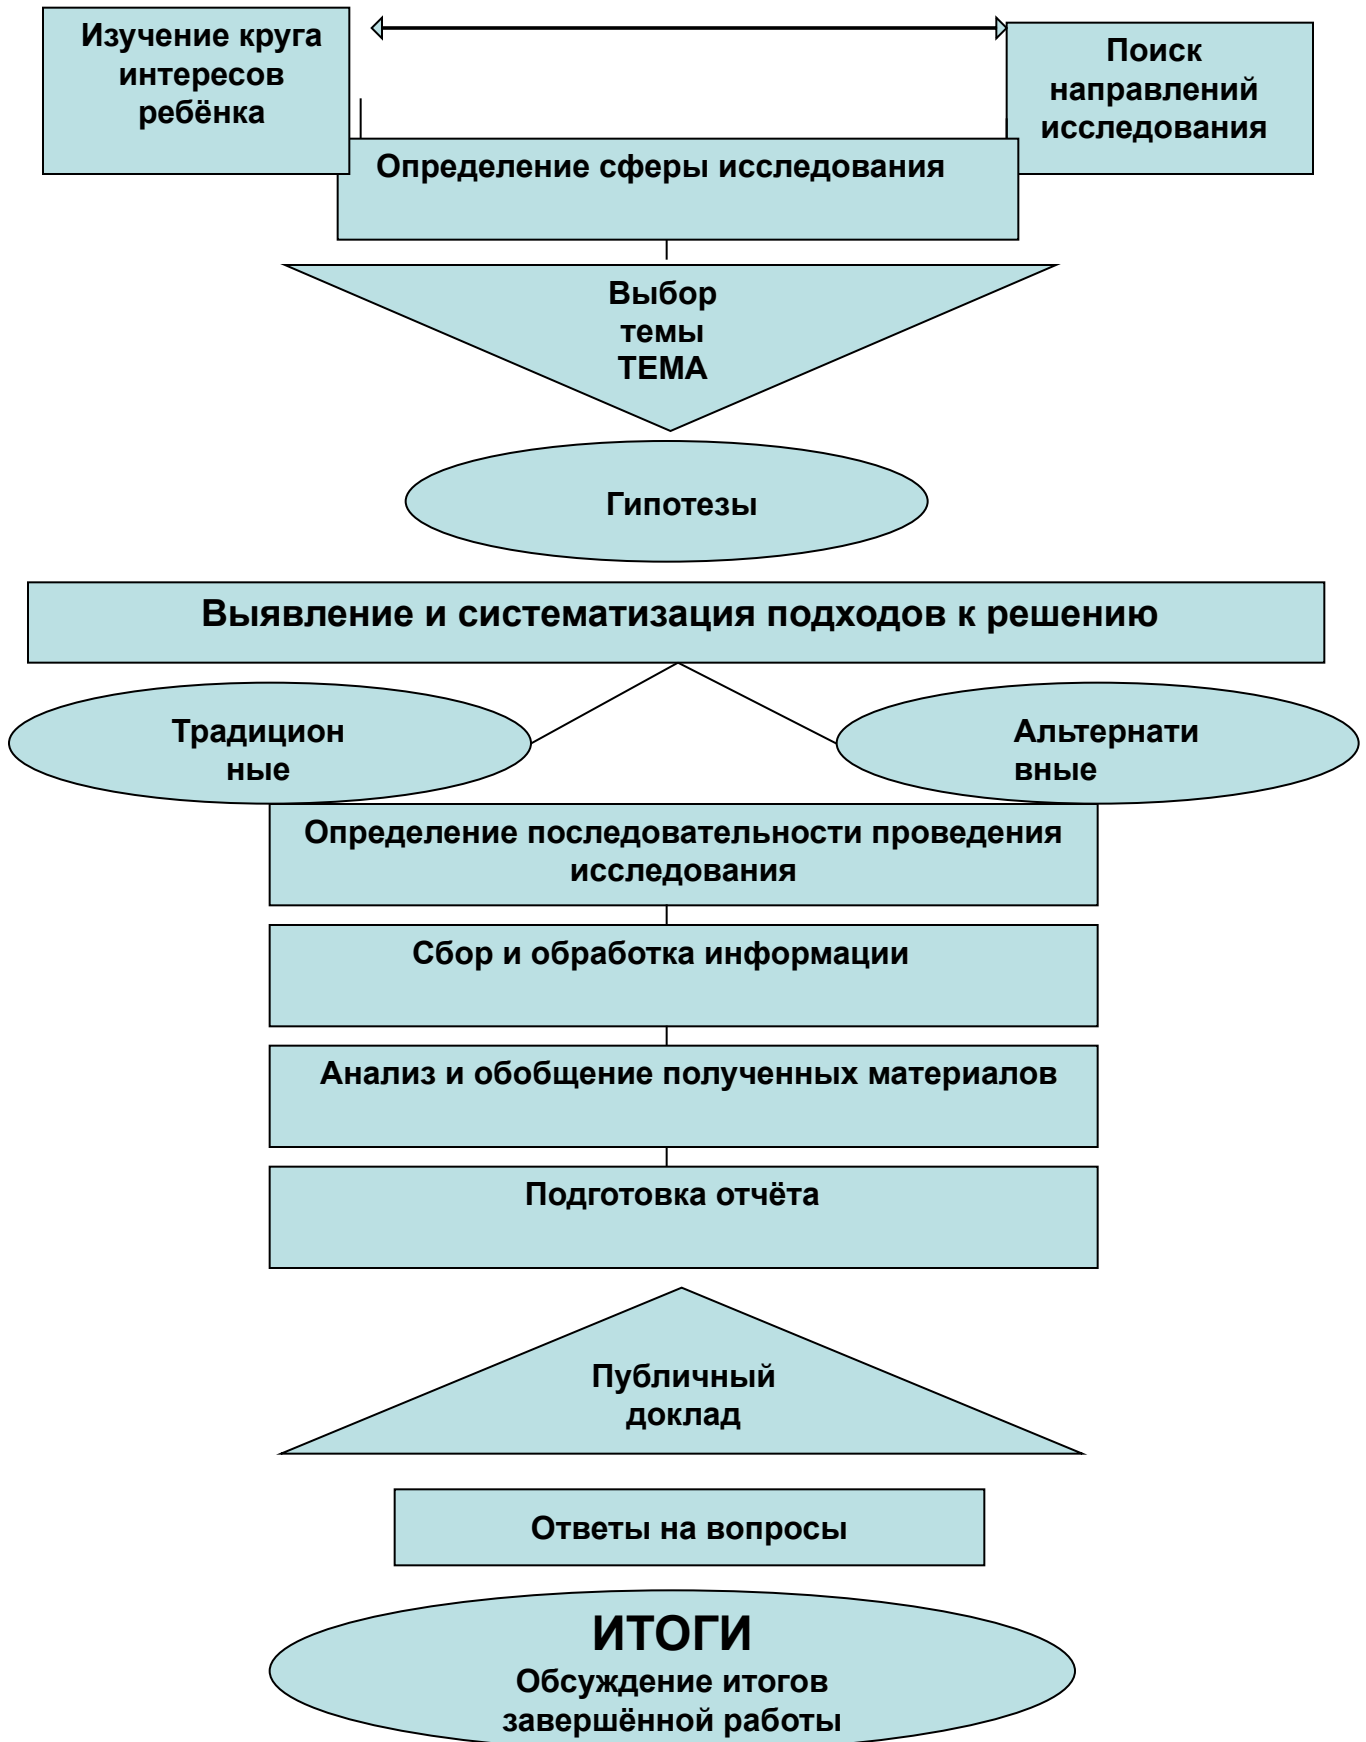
Изучение круга интересов ребёнка

Поиск направлений исследования

Определение сферы исследования

Выбор темы ТЕМА

Гипотезы

Выявление и систематизация подходов к решению

Традицион ные

Альтернати вные

Определение последовательности проведения исследования

Сбор и обработка информации

Анализ и обобщение полученных материалов

Подготовка отчёта

Публичный доклад

Ответы на вопросы

ИТОГИ

Обсуждение итогов завершённой работы